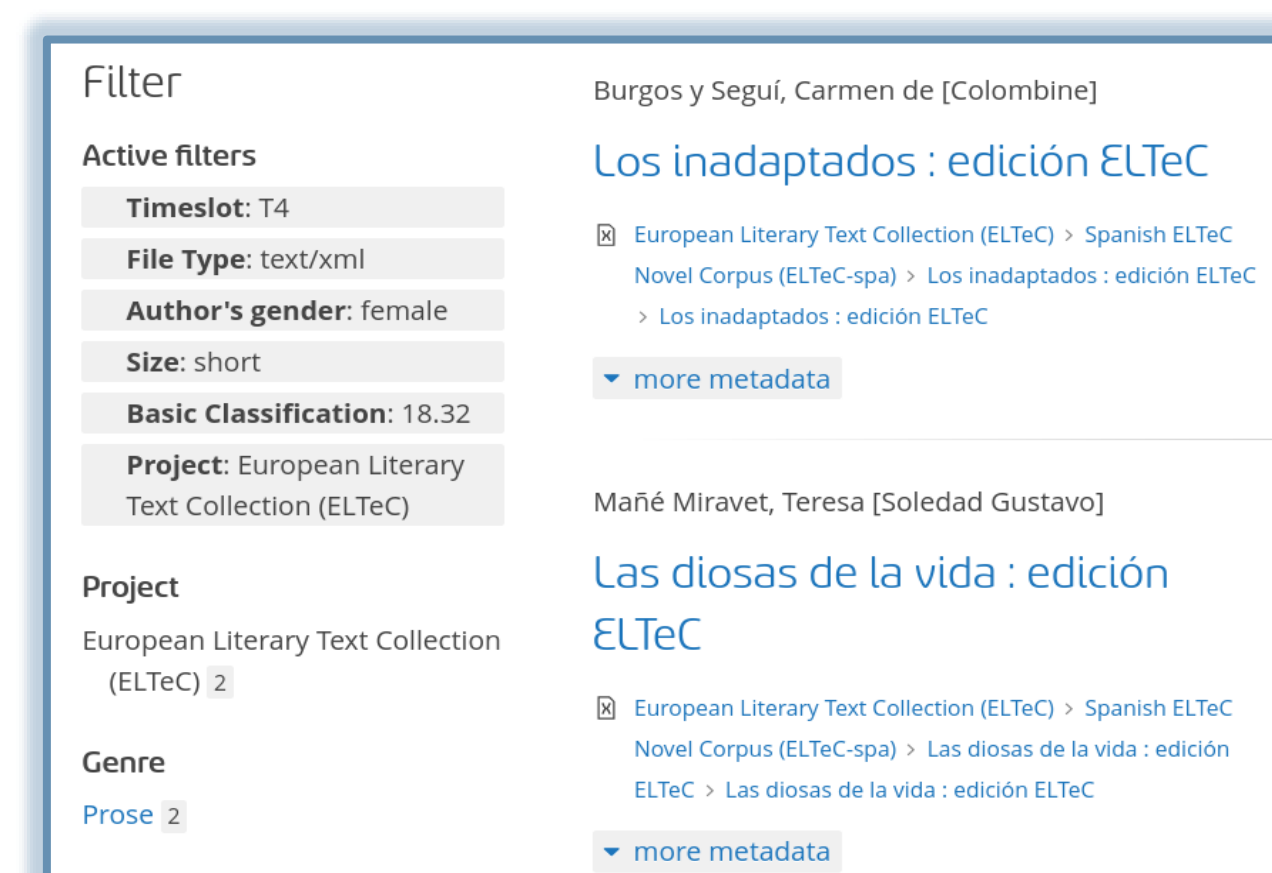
Filter

Active filters

Timeslot: T4

File Type: text/xml

Author's gender: female

Size: short

Basic Classification: 18.32

Project: European Literary Text Collection (ELTeC)

Project

European Literary Text Collection (ELTeC) 2

Genre

Prose 2

Burgos y Seguí, Carmen de [Colombine]

Los inadaptados : edición ELTeC

European Literary Text Collection (ELTeC) › Spanish ELTeC Novel Corpus (ELTeC-spa) › Los inadaptados : edición ELTeC › Los inadaptados : edición ELTeC

more metadata

Mañé Miravet, Teresa [Soledad Gustavo]

Las diosas de la vida : edición ELTeC

European Literary Text Collection (ELTeC) › Spanish ELTeC Novel Corpus (ELTeC-spa) › Las diosas de la vida : edición ELTeC › Las diosas de la vida : edición ELTeC

more metadata